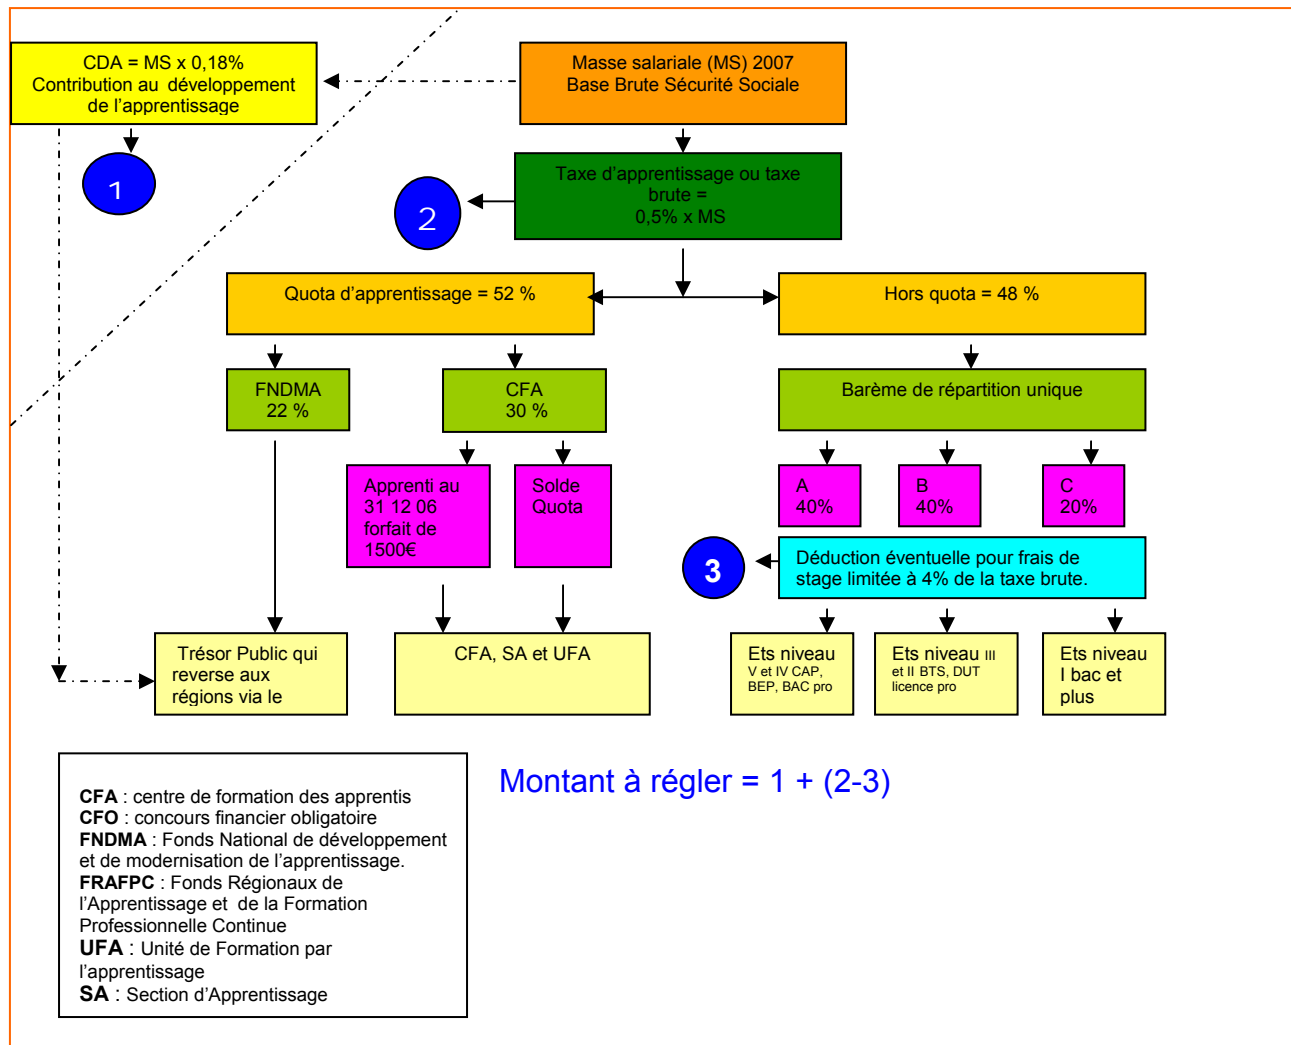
CDA = MS x 0,18%
Contribution au développement de l'apprentissage

1

Masse salariale (MS) 2007
Base Brute Sécurité Sociale

Taxe d'apprentissage ou taxe brute =
0,5% x MS

2

Quota d'apprentissage = 52 %

Hors quota = 48 %

FNDMA
22 %

CFA
30 %

Barème de répartition unique

Apprenti au 31 12 06 forfait de 1500€

Solde Quota

A
40%

B
40%

C
20%

3

Déduction éventuelle pour frais de stage limitée à 4% de la taxe brute.

Trésor Public qui reverse aux régions via le

CFA, SA et UFA

Ets niveau
V et IV CAP, BEP, BAC pro

Ets niveau III
et II BTS, DUT licence pro

Ets niveau I bac et plus

**CFA** : centre de formation des apprentis
**CFO** : concours financier obligatoire
**FNDMA** : Fonds National de développement et de modernisation de l'apprentissage.
**FRAFPC** : Fonds Régionaux de l'Apprentissage et de la Formation Professionnelle Continue
**UFA** : Unité de Formation par l'apprentissage
**SA** : Section d'Apprentissage

Montant à régler = 1 + (2-3)